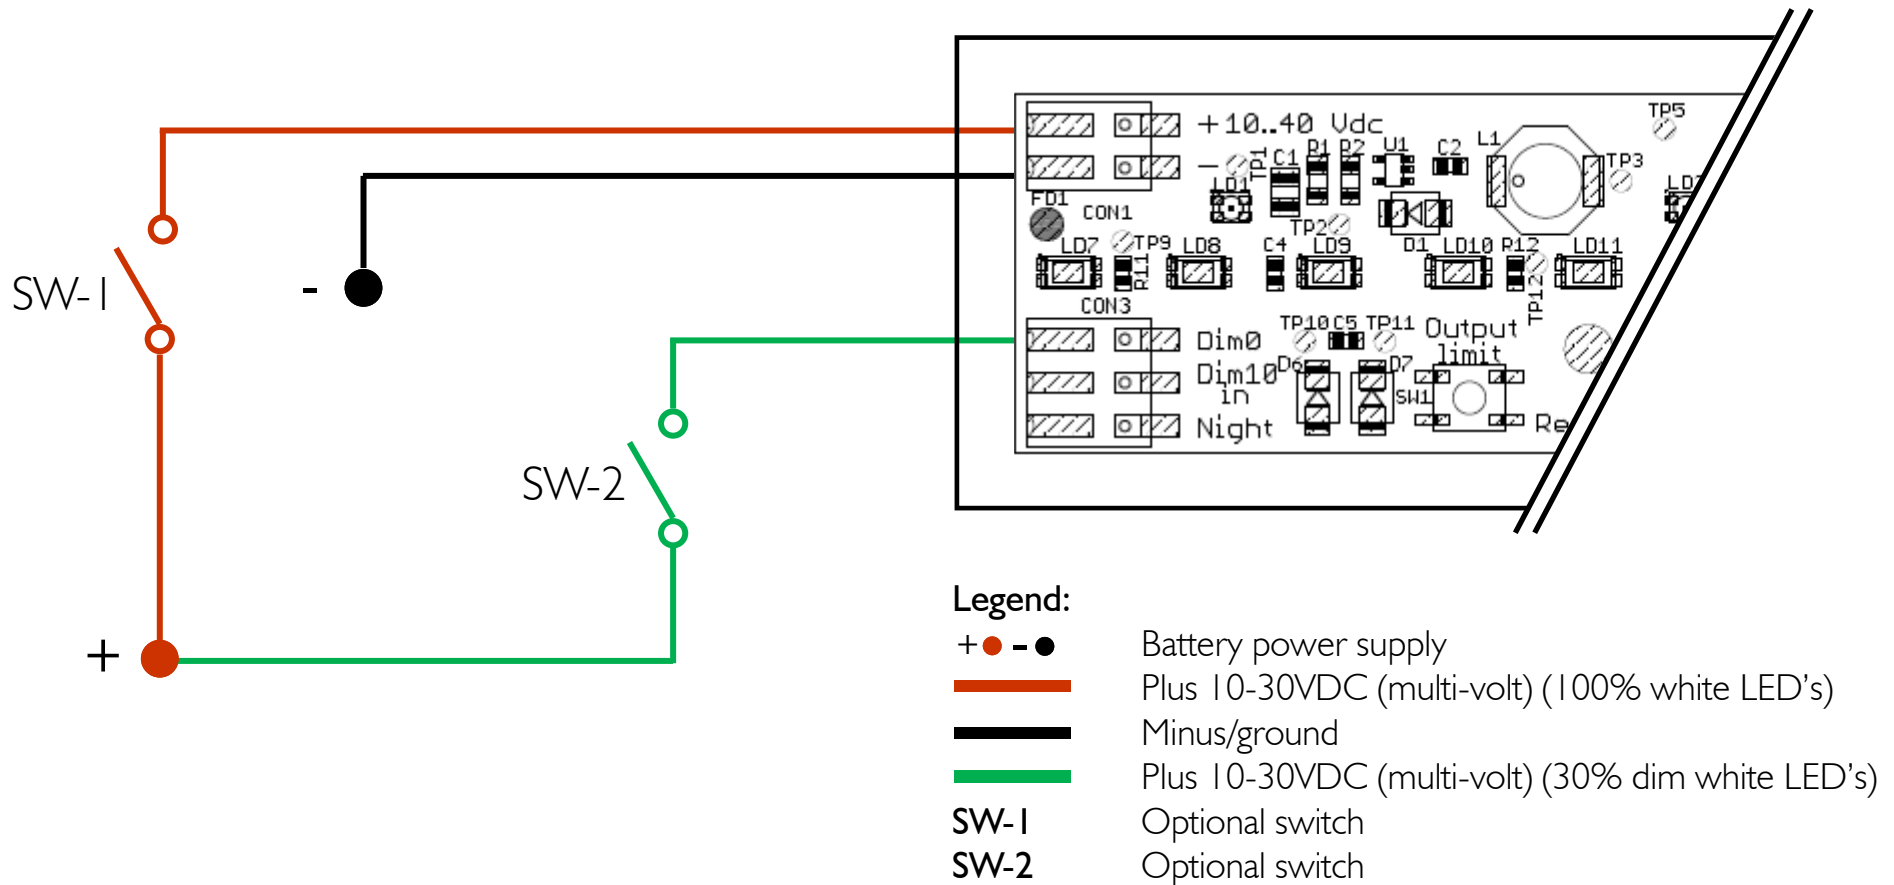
SW-1

-

SW-2

+

+10..40 Vdc
—
TP1 C1 R1 R2 U1 C2 L1 TP5 TP3 LD
FD1 CON1 LD1 TP2 D1 LD10 R12 LD11
LD7 TP9 R11 LD8 C4 LD9 TP12
CON3
TP10 C5 TP11 Output limit
Dim0
Dim10 in D6 D7 SW1
Night Re

Legend:
+ - Battery power supply
Plus 10-30VDC (multi-volt) (100% white LED's)
Minus/ground
Plus 10-30VDC (multi-volt) (30% dim white LED's)
SW-1 Optional switch
SW-2 Optional switch